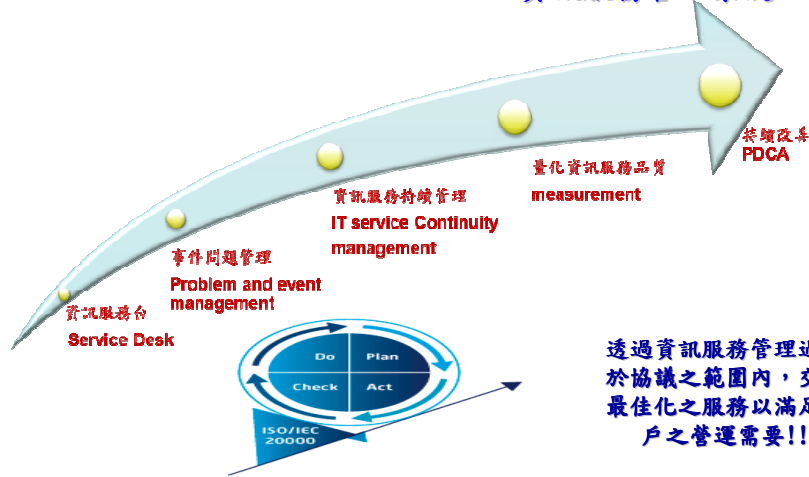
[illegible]

資訊服務台
Service Desk

事件問題管理
Problem and event management

資訊服務持續管理
IT service Continuity management

量化資訊服務品質
measurement

持續改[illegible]
PDCA

Do
Plan
Check
Act

ISO/IEC 20000

透過資訊服務管理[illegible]
於協議之範圍內，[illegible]
最佳化之服務以滿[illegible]
戶之營運需要!![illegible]